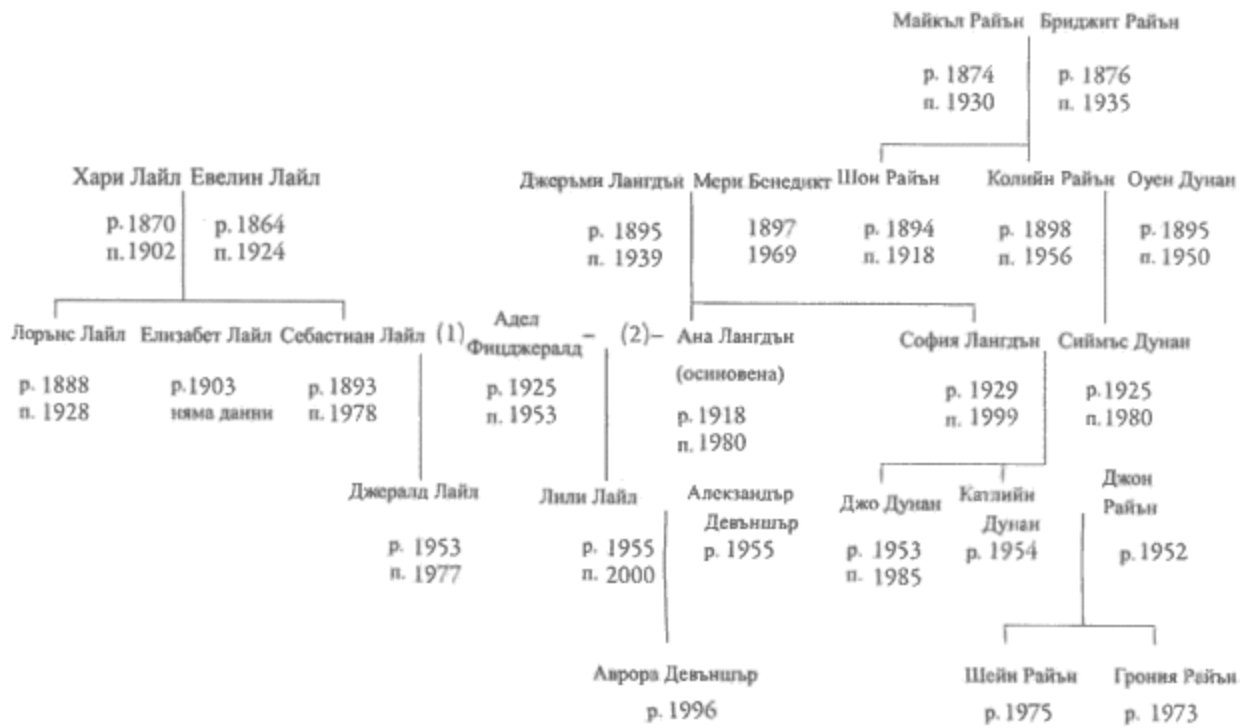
Майкъл Райън Бриджит Райън
р. 1874 р. 1876
п. 1930 п. 1935

Хари Лайл Евелин Лайл
р. 1870 р. 1864
п. 1902 п. 1924

Джеръми Лангдън Мери Бенедикт
р. 1895 1897
п. 1939 1969

Шон Райън
р. 1894
п. 1918

Колийн Райън Оуен Дунан
р. 1898 р. 1895
п. 1956 п. 1950

Лорънс Лайл
р. 1888
п. 1928

Елизабет Лайл
р.1903
няма данни

Себастиан Лайл (1) Адел Фицджералд – (2)– Ана Лангдън (осиновена)
р. 1893 р. 1925 р. 1918
п. 1978 п. 1953 п. 1980

София Лангдън
р. 1929
п. 1999

Сиймъс Дунан
р.1925
п.1980

Джералд Лайл
р. 1953
п. 1977

Лили Лайл
р. 1955
п. 2000

Александър Девъншър
р. 1955

Джо Дунан
р. 1953
п. 1985

Катлийн Дунан
р. 1954

Джон Райън
р. 1952

Аврора Девъншър
р. 1996

Шейн Райън
р. 1975

Грония Райън
р. 1973